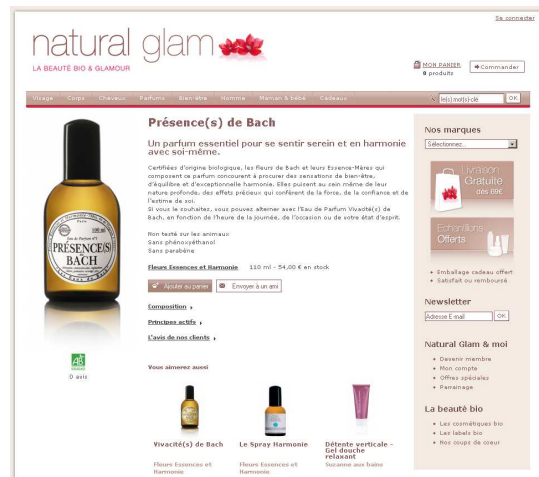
Se connecter

natural glam

LA BEAUTÉ BIO & GLAMOUR

MON PANIER
0 produits

Commander

Visage Corps Cheveux Parfums Bien-être Homme Maman & bébé Cadeaux

le(s) mot(s)-clé OK

PRÉSENCE(S) BACH

AB

0 avis

Présence(s) de Bach

Un parfum essentiel pour se sentir serein et en harmonie avec soi-même.

Certifiées d'origine biologique, les Fleurs de Bach et leurs Essence-Mères qui composent ce parfum concourent à procurer des sensations de bien-être, d'équilibre et d'exceptionnelle harmonie. Elles puisent au sein même de leur nature profonde, des effets précieux qui confèrent de la force, de la confiance et de l'estime de soi.
Si vous le souhaitez, vous pouvez alterner avec l'Eau de Parfum Vivacité(s) de Bach, en fonction de l'heure de la journée, de l'occasion ou de votre état d'esprit.

Non testé sur les animaux
Sans phénoxyéthanol
Sans parabène

Fleurs Essences et Harmonie 110 ml - 54,00 € en stock

Ajouter au panier Envoyer à un ami

Composition

Principes actifs

L'avis de nos clients

Vous aimerez aussi

Vivacité(s) de Bach
Fleurs Essences et Harmonie

Le Spray Harmonie
Fleurs Essences et Harmonie

Détente verticale - Gel douche relaxant
Suzanne aux bains

Nos marques

Sélectionnez...

Livraison Gratuite dès 89€

Echantillons Offerts

Emballage cadeau offert
Satisfait ou remboursé

Newsletter

Adresse E-mail OK

Natural Glam & moi

Devenir membre
Mon compte
Offres spéciales
Parrainage

La beauté bio

Les cosmétiques bio
Les labels bio
Nos coups de coeur